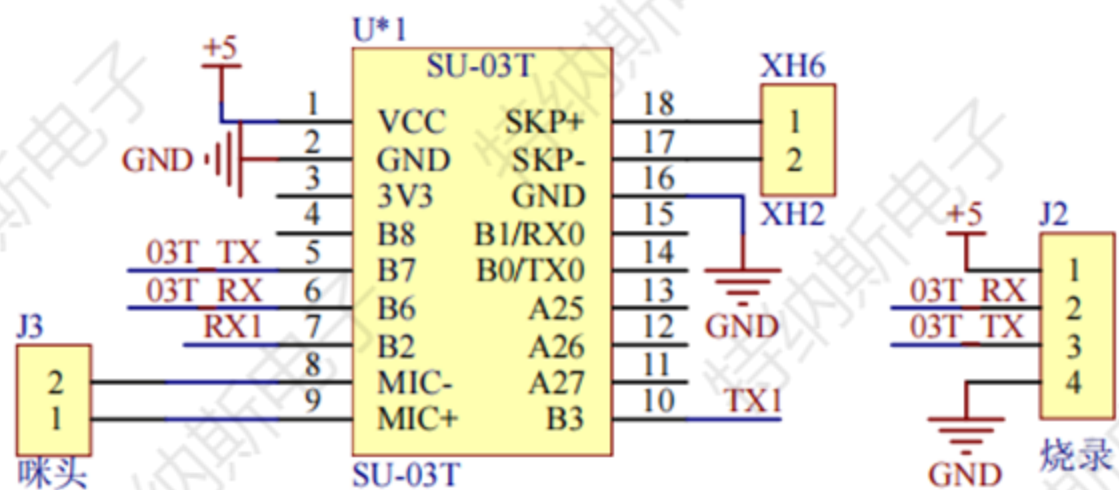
U*1
SU-03T
+5
1 VCC
2 GND
GND
3 3V3
4 B8
03T_TX 5 B7
03T_RX 6 B6
RX1 7 B2
8 MIC-
9 MIC+
SKP+ 18
SKP- 17
GND 16
B1/RX0 15
B0/TX0 14
A25 13
A26 12
A27 11
B3 10
TX1
SU-03T
XH6
1
2
XH2
GND
J3
2
1
咪头
+5
J2
03T_RX
03T_TX
1
2
3
4
GND
烧录
特纳斯电子